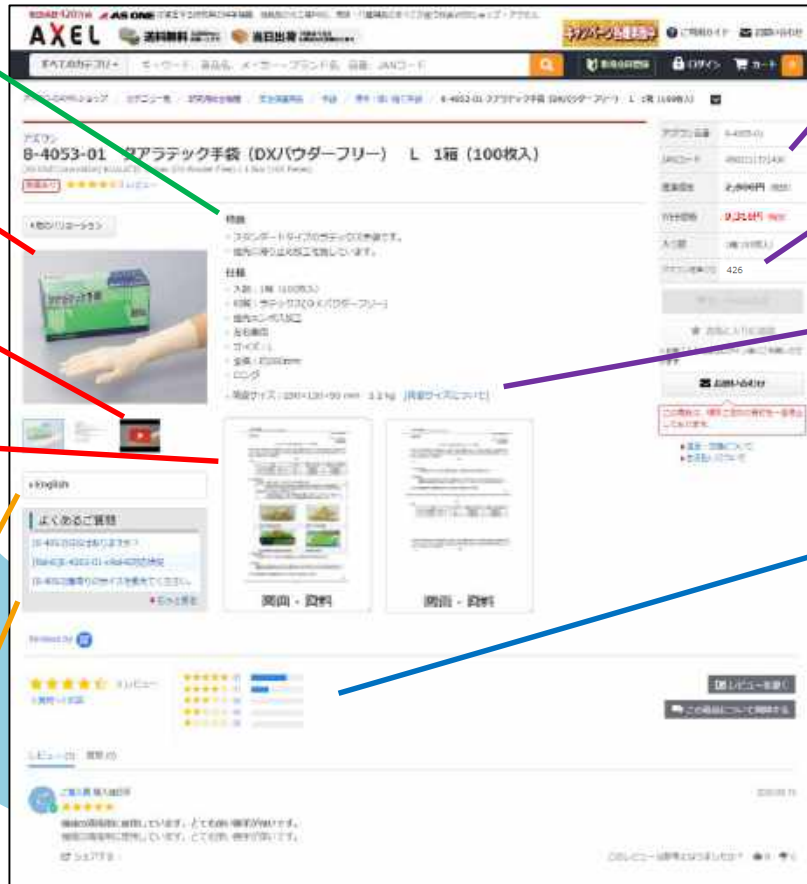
AXEL

すべてのカテゴリ

アズワン
8-4053-01 ケアラテック手袋（DXパウダーフリー） L 1箱（100枚入）

特徴

仕様

426

English

よくあるご質問

商品・資料

商品・資料

レビューを書く

この商品について質問する